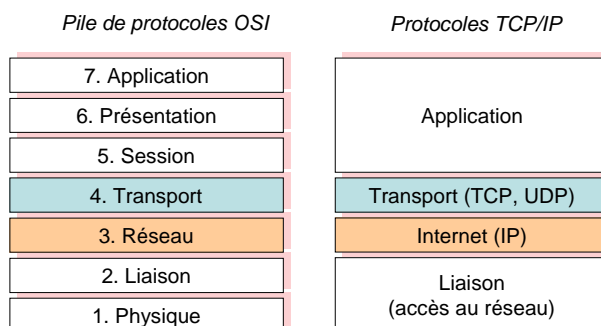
Pile de protocoles OSI

7. Application
6. Présentation
5. Session
4. Transport
3. Réseau
2. Liaison
1. Physique

Protocoles TCP/IP

Application
Transport (TCP, UDP)
Internet (IP)
Liaison (accès au réseau)